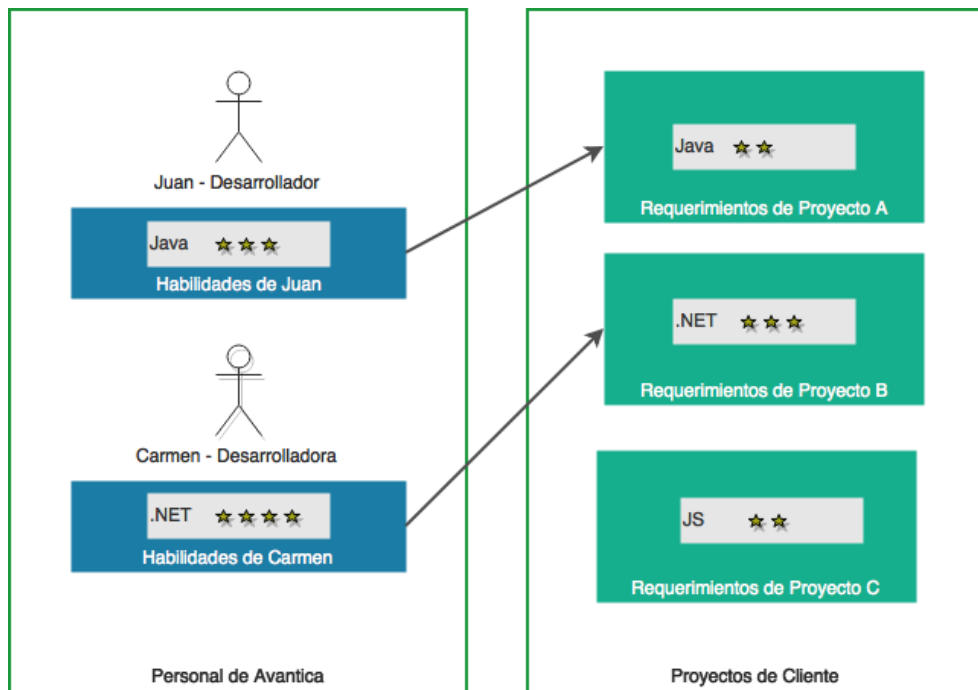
Juan - Desarrollador

Java ★★★

Habilidades de Juan

Carmen - Desarrolladora

.NET ★★★★

Habilidades de Carmen

Personal de Avantica

Java ★★

Requerimientos de Proyecto A

.NET ★★★

Requerimientos de Proyecto B

JS ★★

Requerimientos de Proyecto C

Proyectos de Cliente